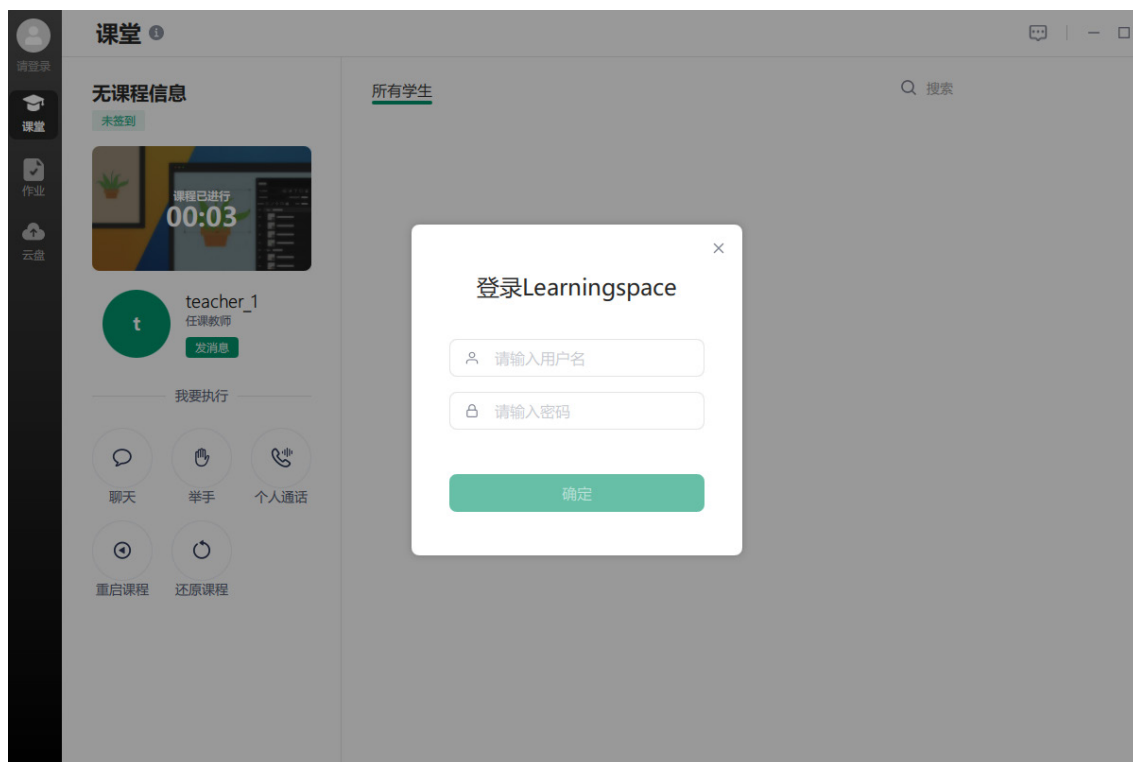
请登录
课堂
作业
云盘

课堂

无课程信息
未签到

课程已进行
00:03

t
teacher_1
任课教师
发消息

我要执行

聊天
举手
个人通话
重启课程
还原课程

所有学生

搜索

×
登录Learningspace

请输入用户名
请输入密码

确定